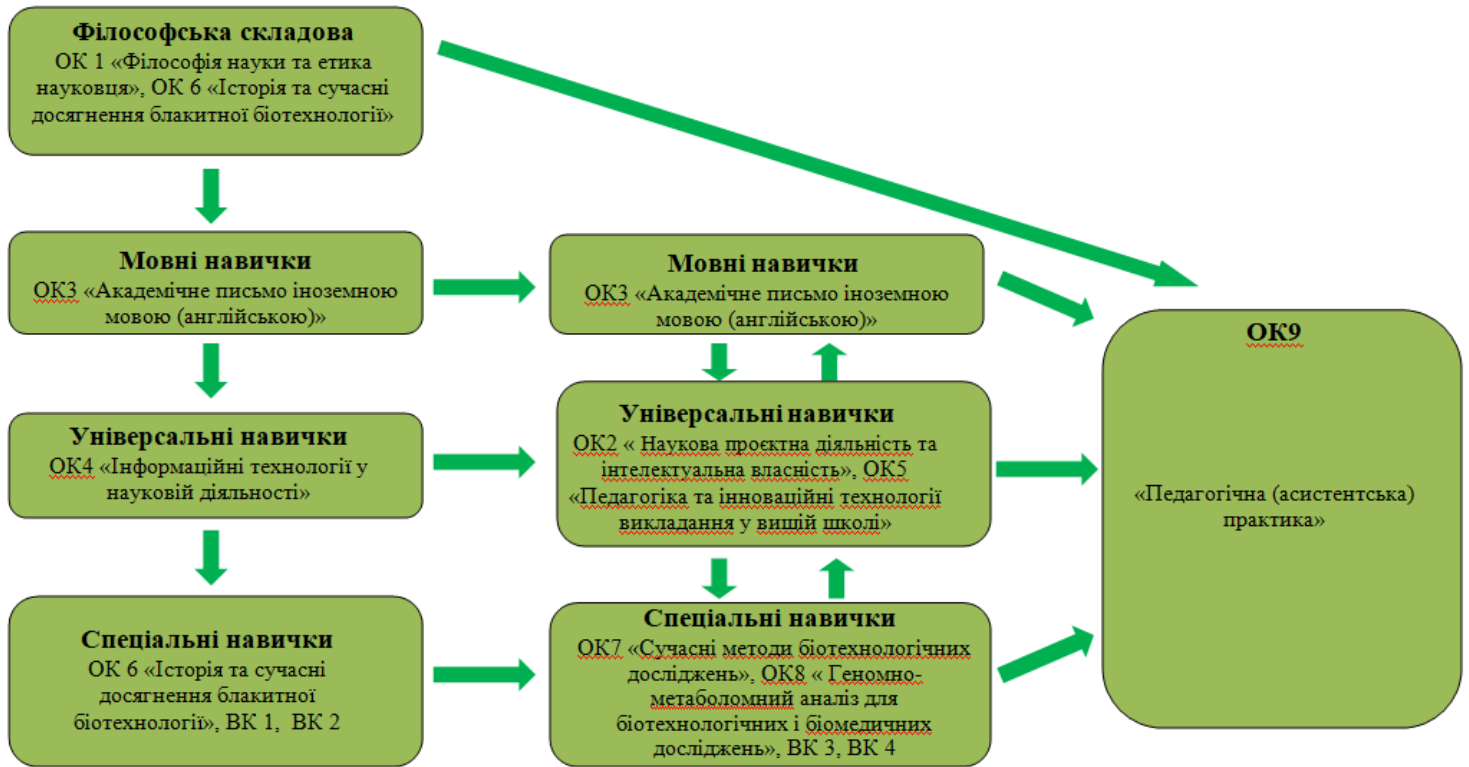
Філософська складова
ОК 1 «Філософія науки та етика науковця», ОК 6 «Історія та сучасні досягнення блакитної біотехнології»

Мовні навички
ОК3 «Академічне письмо іноземною мовою (англійською)»

Універсальні навички
ОК4 «Інформаційні технології у науковій діяльності»

Спеціальні навички
ОК 6 «Історія та сучасні досягнення блакитної біотехнології», ВК 1, ВК 2

Мовні навички
ОК3 «Академічне письмо іноземною мовою (англійською)»

Універсальні навички
ОК2 « Наукова проєктна діяльність та інтелектуальна власність», ОК5 «Педагогіка та інноваційні технології викладання у вищій школі»

Спеціальні навички
ОК7 «Сучасні методи біотехнологічних досліджень», ОК8 « Геномно-метаболомний аналіз для біотехнологічних і біомедичних досліджень», ВК 3, ВК 4

ОК9

«Педагогічна (асистентська) практика»